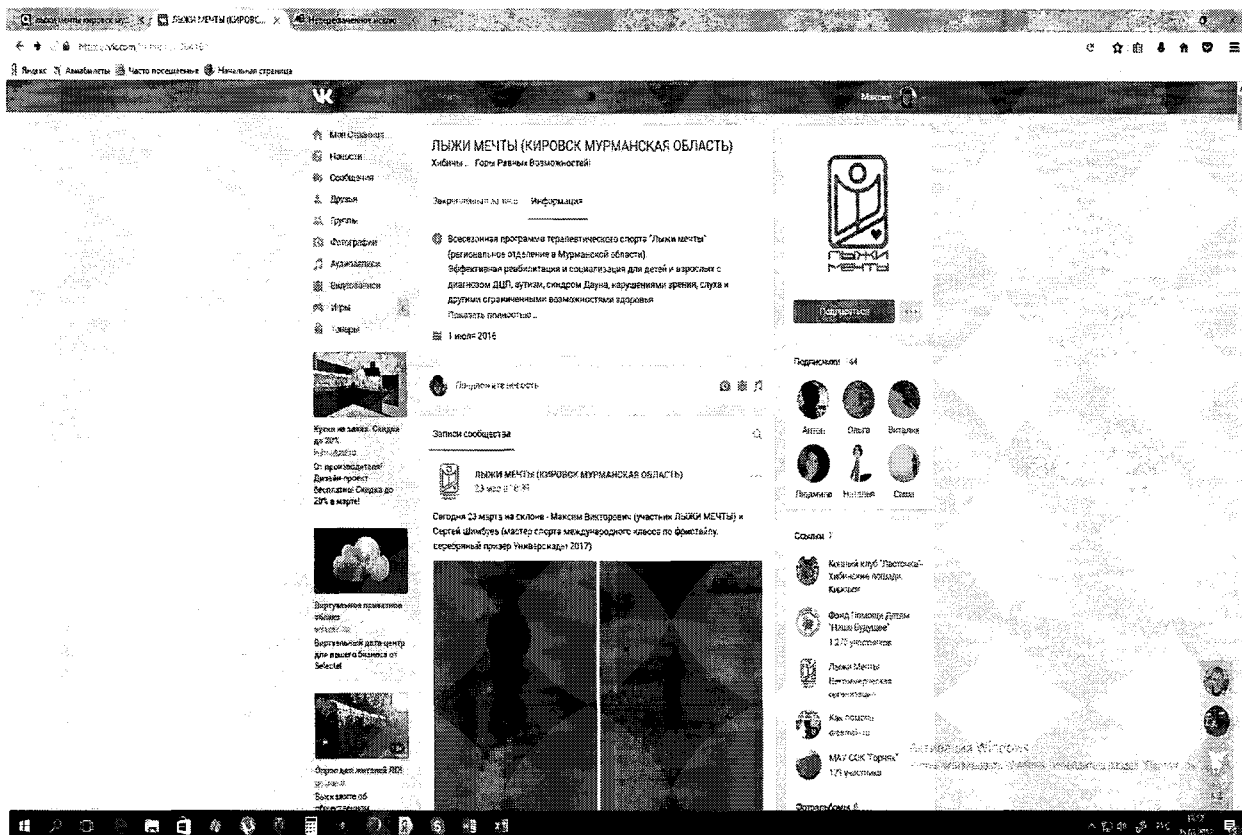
ЛЫЖИ МЕЧТЫ (КИРОВС... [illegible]

Яндекс Авиабилеты Часто посещаемые Начальная страница

Максим

Моя Страница
Новости
Сообщения
Друзья
Группы
Фотографии
Аудиозаписи
Видеозаписи
Игры
Товары

Кухни на заказ. Скидка до 20%
От производителя! Дизайн-проект бесплатно! Скидка до 20% в марте!

Виртуальное приватное облако
Виртуальный дата-центр для вашего бизнеса от Selectel

ЛЫЖИ МЕЧТЫ (КИРОВСК МУРМАНСКАЯ ОБЛАСТЬ)
Хибины... Горы Равных Возможностей!

Закреплённая запись Информация

Всесезонная программа терапевтического спорта "Лыжи мечты" (региональное отделение в Мурманской области)
Эффективная реабилитация и социализация для детей и взрослых с диагнозом ДЦП, аутизм, синдром Дауна, нарушениями зрения, слуха и других ограниченными возможностями здоровья
Показать полностью...

1 июля 2016

Поделиться новостью

Записи сообщества

ЛЫЖИ МЕЧТЫ (КИРОВСК МУРМАНСКАЯ ОБЛАСТЬ)
23 мар в 8:39

Сегодня 23 марта на склоне - Максим Викторович (участник ЛЫЖИ МЕЧТЫ) и Сергей Шимбуев (мастер спорта международного класса по фристайлу, серебряный призер Универсиады 2017)

Подписаться

Подписчики 44

Антон Ольга Виталий
Людмила Наталья Саша

Ссылки 7

Конный клуб "Ласточка" Хибинские лошади Кировск

Фонд Помощи Детям "Наше Будущее"
127 участников

Лыжи Мечты
Некоммерческая организация

Как помочь
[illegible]

МАУ СОК "Горняк"
171 участник

Активация Windows